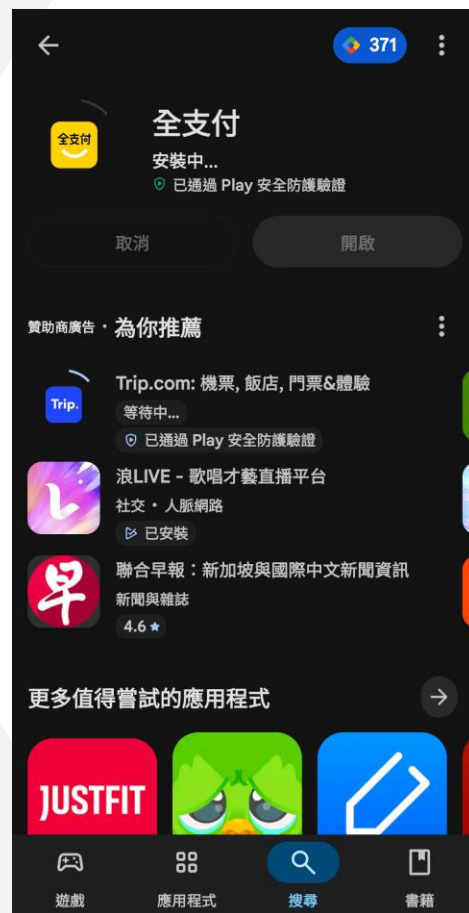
371

全支付

全支付
安裝中...
已通過 Play 安全防護驗證

取消
開啟

贊助商廣告 · 為你推薦

Trip.

Trip.com: 機票, 飯店, 門票&體驗
等待中...
已通過 Play 安全防護驗證

浪LIVE - 歌唱才藝直播平台
社交 · 人脈網路
已安裝

早

聯合早報：新加坡與國際中文新聞資訊
新聞與雜誌
4.6 ★

更多值得嘗試的應用程式

JUSTFIT

遊戲
應用程式
搜尋
書籍